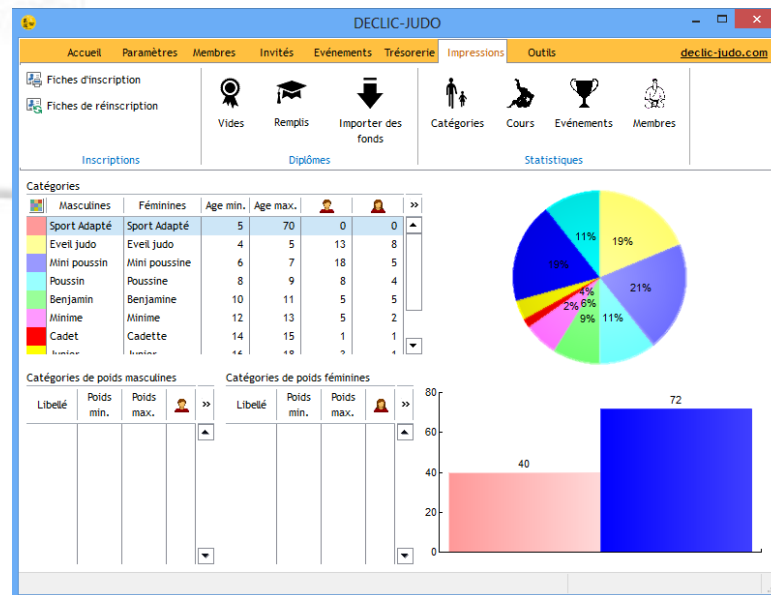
DECLIC-JUDO

Accueil Paramètres Membres Invités Evénements Trésorerie Impressions Outils declic-judo.com

Fiches d'inscription
Fiches de réinscription
Inscriptions

Vides Remplis Importer des fonds
Diplômes

Catégories Cours Evénements Membres
Statistiques

Catégories

| | Masculines | Féminines | Age min. | Age max. | | | » |
|---|---|---|---|---|---|---|---|
| | Sport Adapté | Sport Adapté | 5 | 70 | 0 | 0 | |
| | Eveil judo | Eveil judo | 4 | 5 | 13 | 8 | |
| | Mini poussin | Mini poussine | 6 | 7 | 18 | 5 | |
| | Poussin | Poussine | 8 | 9 | 8 | 4 | |
| | Benjamin | Benjamine | 10 | 11 | 5 | 5 | |
| | Minime | Minime | 12 | 13 | 5 | 2 | |
| | Cadet | Cadette | 14 | 15 | 1 | 1 | |
| | Junior | Junior | 16 | 18 | 2 | 1 | |

11% 19% 19% 21% 4% 2% 6% 9% 11%

Catégories de poids masculines

| Libellé | Poids min. | Poids max. | | » |
|---|---|---|---|---|

Catégories de poids féminines

| Libellé | Poids min. | Poids max. | | » |
|---|---|---|---|---|

80
60
40
20
0
40
72